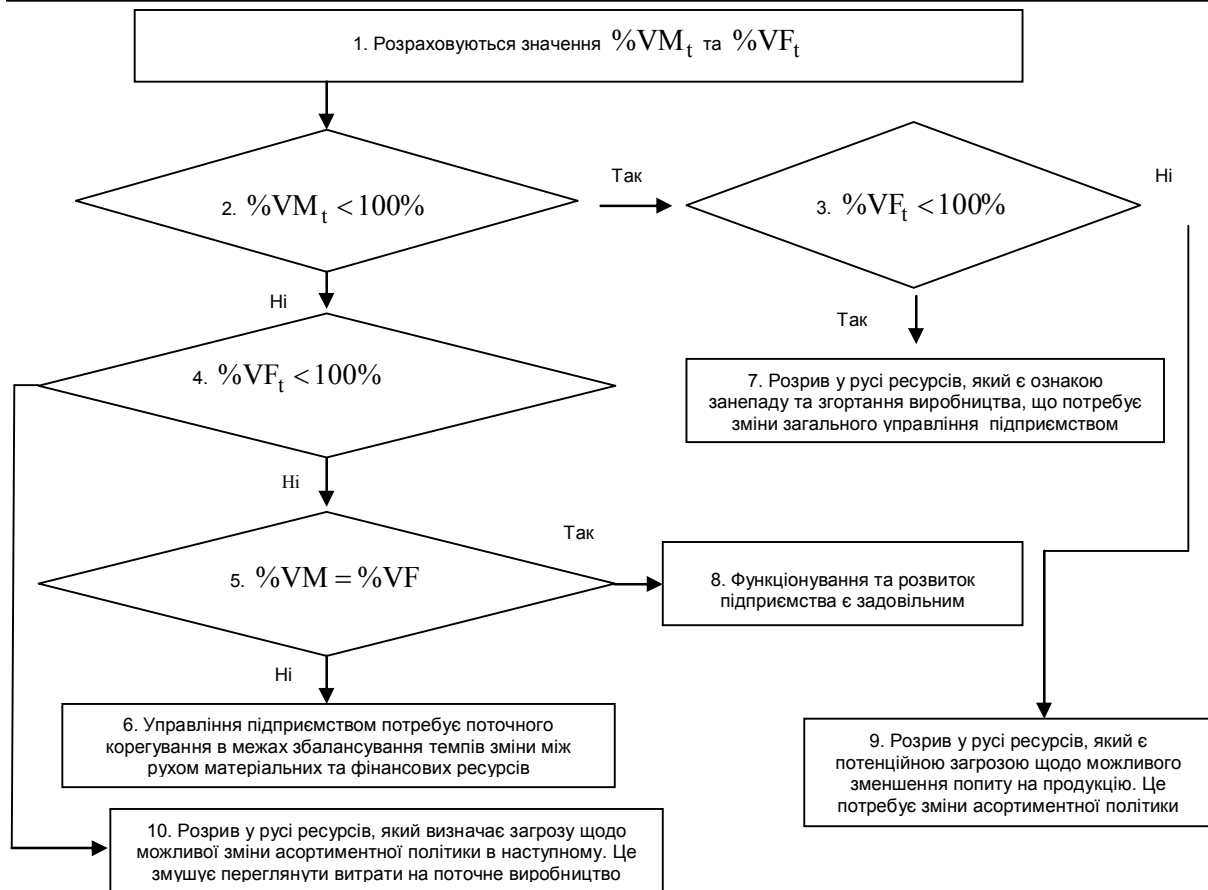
1. Розраховуються значення $\%VM_t$ та $\%VF_t$

2. $\%VM_t < 100\%$

Так

3. $\%VF_t < 100\%$

Ні

Ні

Так

4. $\%VF_t < 100\%$

7. Розрив у русі ресурсів, який є ознакою занепаду та згортання виробництва, що потребує зміни загального управління підприємством

Ні

Так

5. $\%VM = \%VF$

8. Функціонування та розвиток підприємства є задовільним

Ні

6. Управління підприємством потребує поточного корегування в межах збалансування темпів зміни між рухом матеріальних та фінансових ресурсів

9. Розрив у русі ресурсів, який є потенційною загрозою щодо можливого зменшення попиту на продукцію. Це потребує зміни асортиментної політики

10. Розрив у русі ресурсів, який визначає загрозу щодо можливої зміни асортиментної політики в наступному. Це змушує переглянути витрати на поточне виробництво